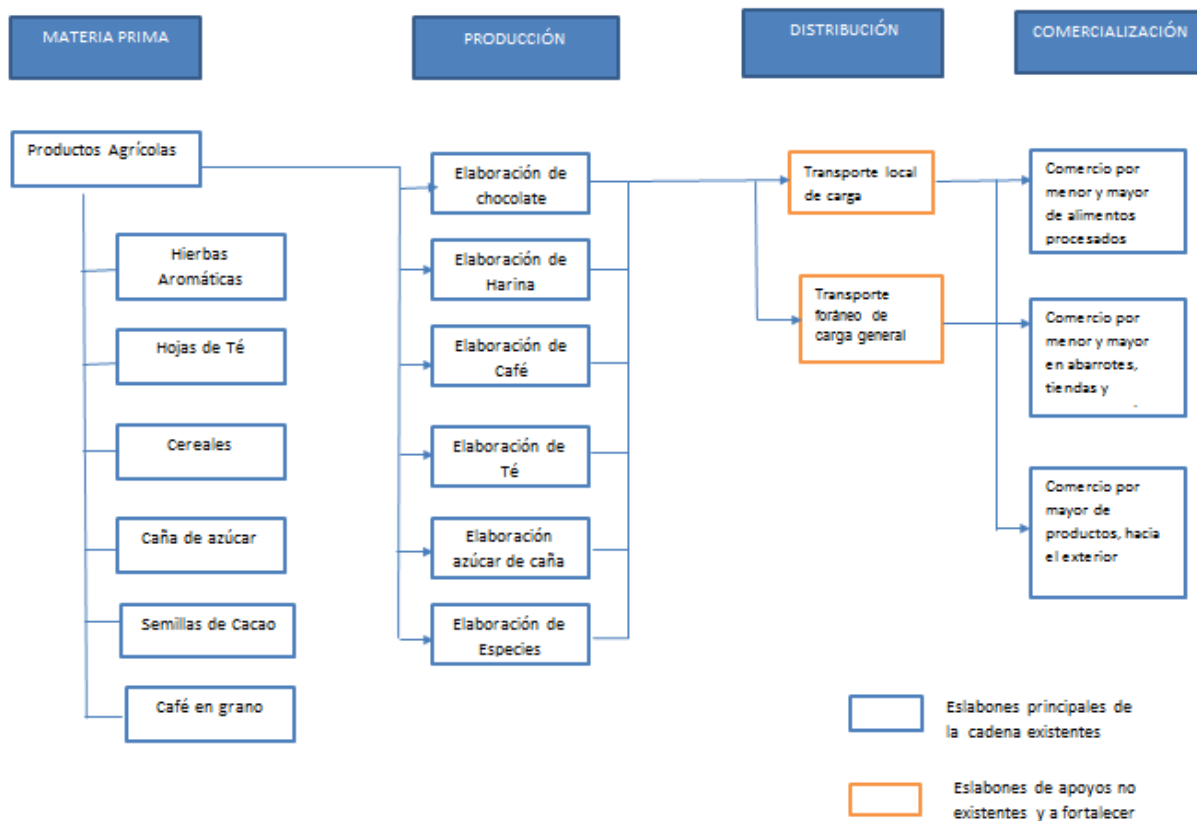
MATERIA PRIMA

PRODUCCIÓN

DISTRIBUCIÓN

COMERCIALIZACIÓN

Productos Agrícolas

Hierbas Aromáticas

Hojas de Té

Cereales

Caña de azúcar

Semillas de Cacao

Café en grano

Elaboración de chocolate

Elaboración de Harina

Elaboración de Café

Elaboración de Té

Elaboración azúcar de caña

Elaboración de Especies

Transporte local de carga

Transporte foráneo de carga general

Comercio por menor y mayor de alimentos procesados

Comercio por menor y mayor en abarrotes, tiendas y

Comercio por mayor de productos, hacia el exterior

Eslabones principales de la cadena existentes

Eslabones de apoyos no existentes y a fortalecer